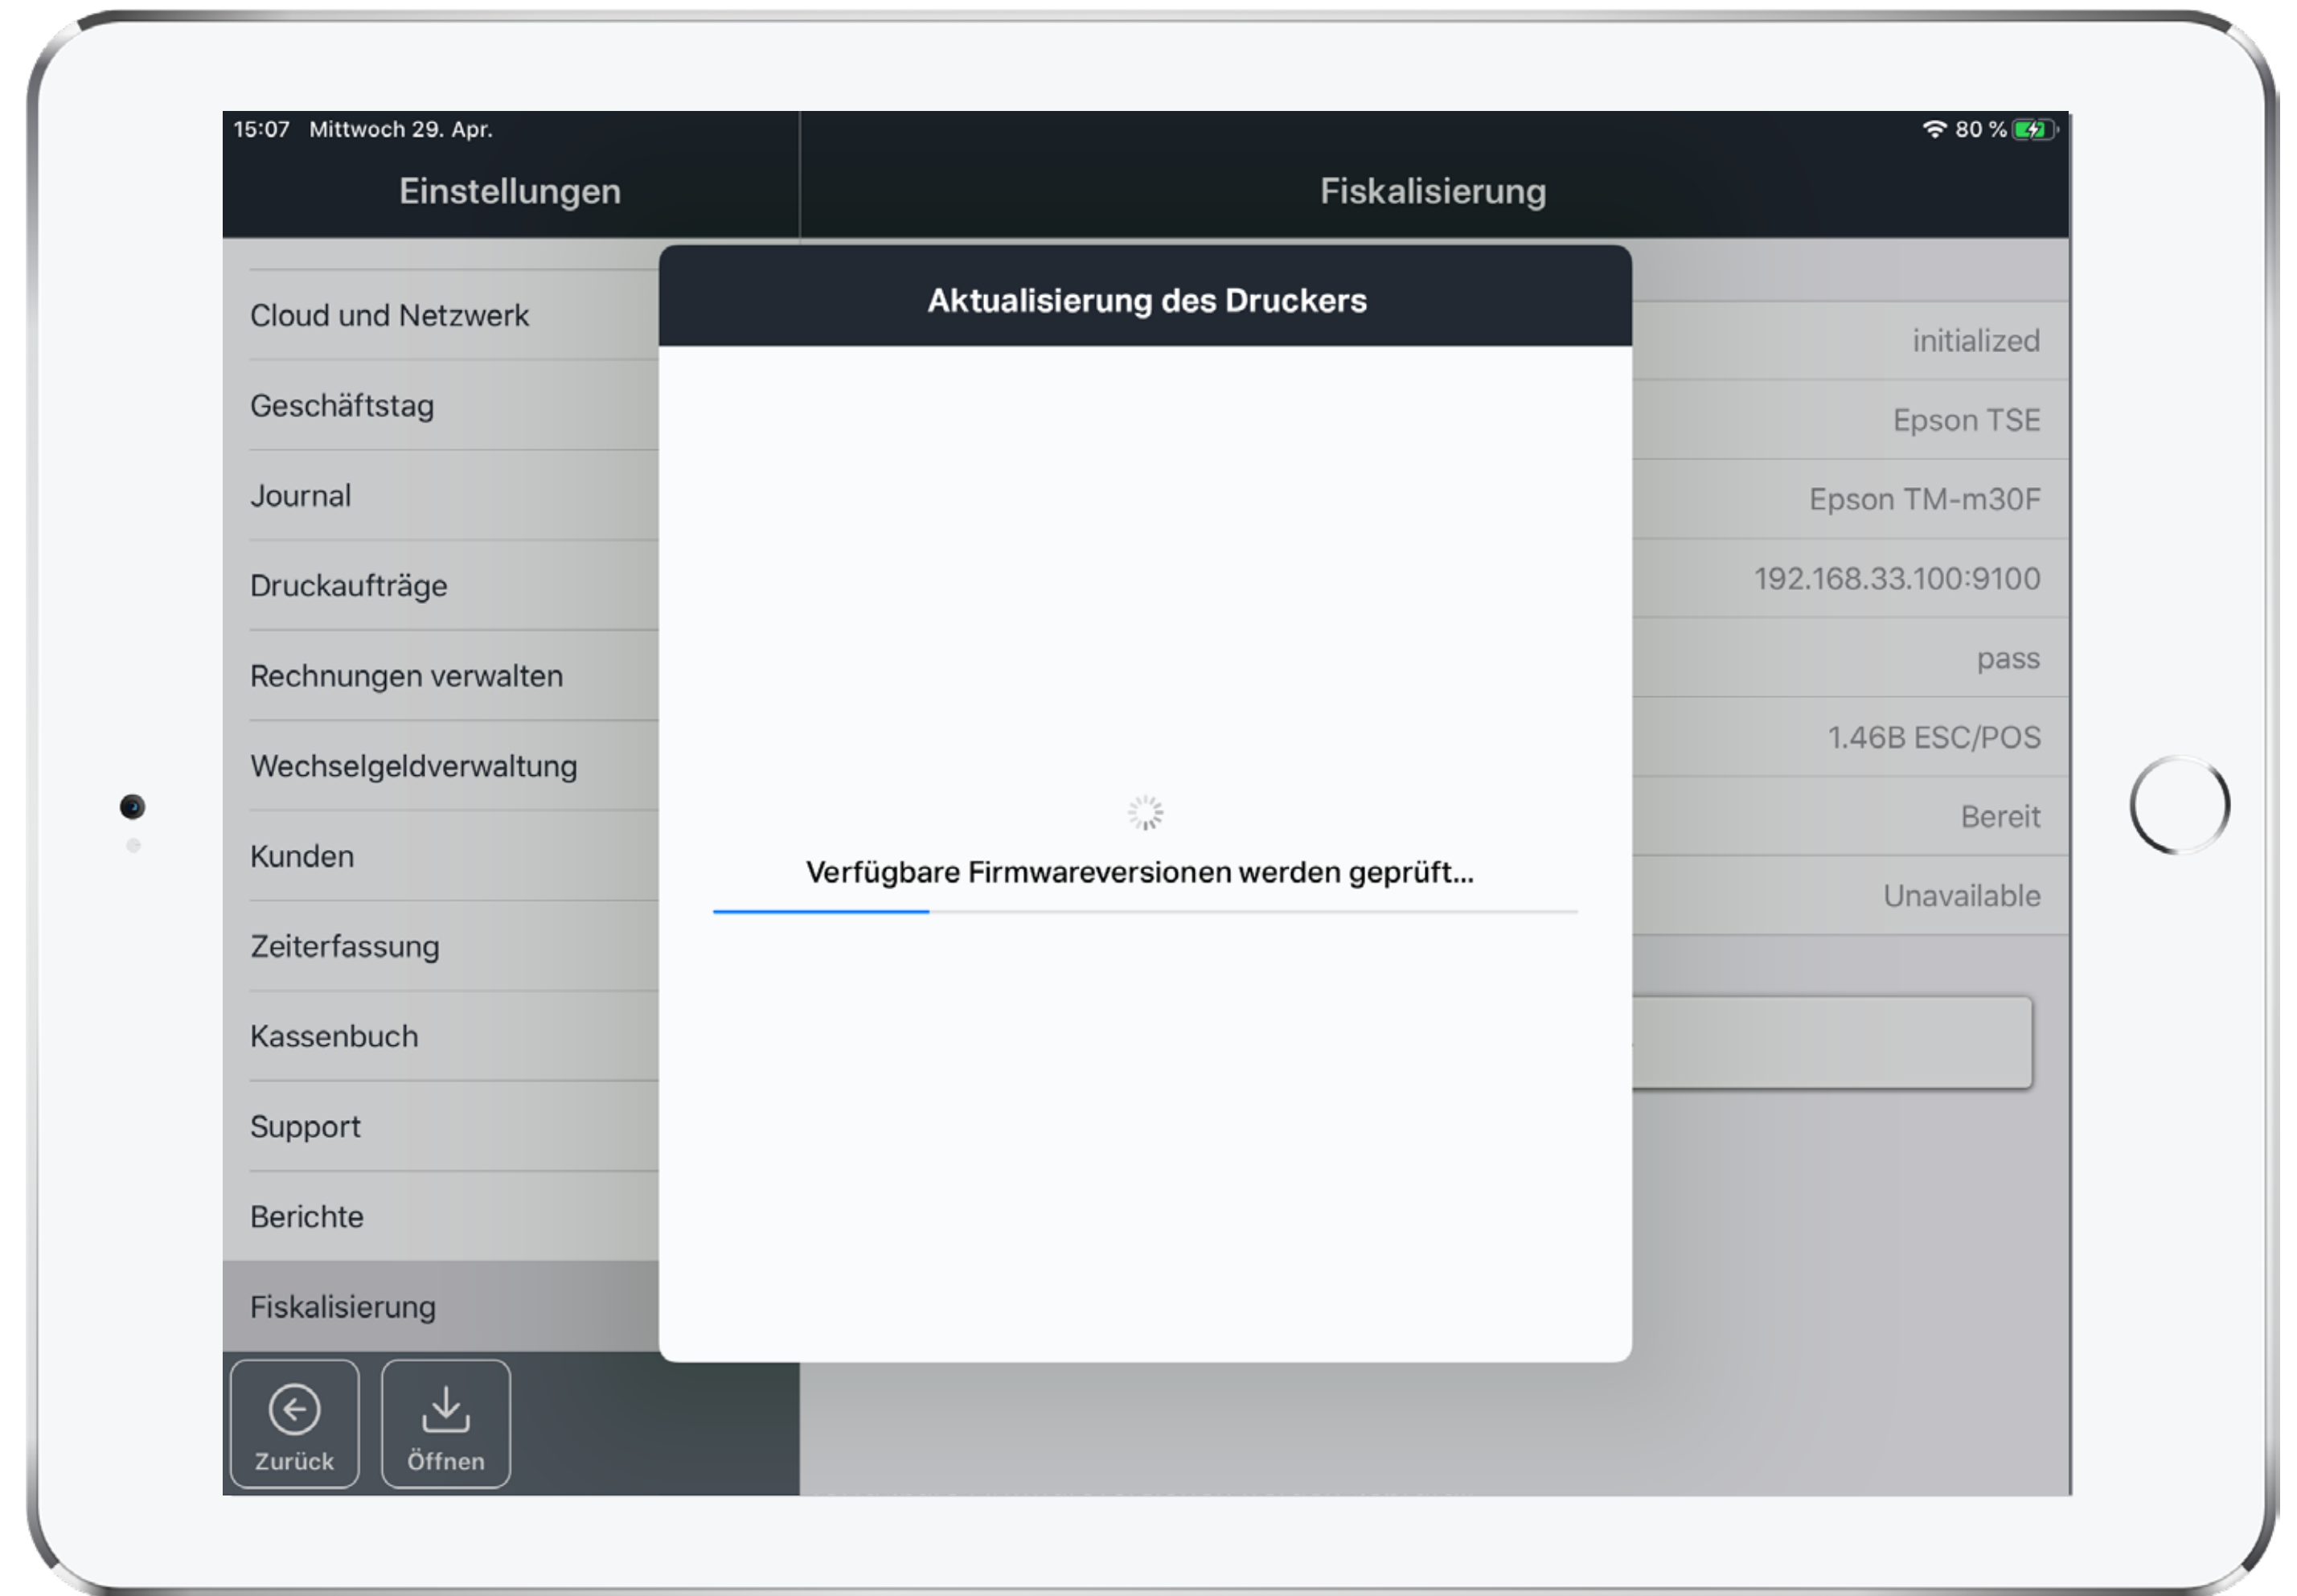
15:07 Mittwoch 29. Apr.

80 %

Einstellungen

Fiskalisierung

Cloud und Netzwerk

Geschäftstag

Journal

Druckaufträge

Rechnungen verwalten

Wechselgeldverwaltung

Kunden

Zeiterfassung

Kassenbuch

Support

Berichte

Fiskalisierung

Zurück

Öffnen

initialized

Epson TSE

Epson TM-m30F

192.168.33.100:9100

pass

1.46B ESC/POS

Bereit

Unavailable

Aktualisierung des Druckers

Verfügbare Firmwareversionen werden geprüft...